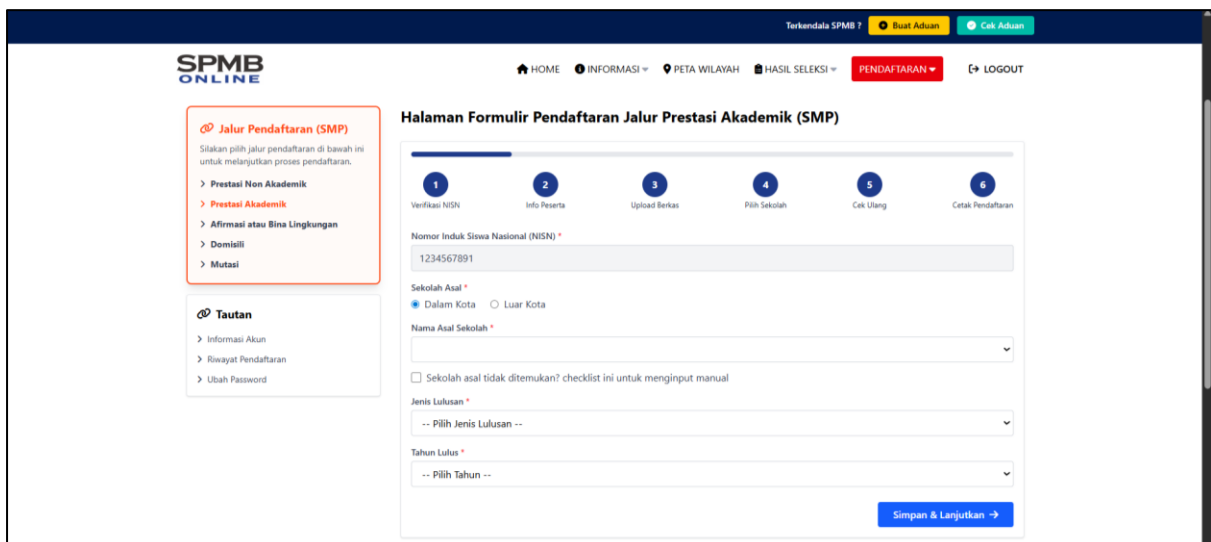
Terkendala SPMB ? Buat Aduan Cek Aduan

SPMB ONLINE

HOME INFORMASI PETA WILAYAH HASIL SELEKSI PENDAFTARAN LOGOUT

Jalur Pendaftaran (SMP)

Silakan pilih jalur pendaftaran di bawah ini untuk melanjutkan proses pendaftaran.

> Prestasi Non Akademik
> Prestasi Akademik
> Afirmasi atau Bina Lingkungan
> Domisili
> Mutasi

Tautan

> Informasi Akun
> Riwayat Pendaftaran
> Ubah Password

Halaman Formulir Pendaftaran Jalur Prestasi Akademik (SMP)

1 Verifikasi NISN
2 Info Peserta
3 Upload Berkas
4 Pilih Sekolah
5 Cek Ulang
6 Cetak Pendaftaran

Nomor Induk Siswa Nasional (NISN) *
1234567891

Sekolah Asal *
Dalam Kota Luar Kota

Nama Asal Sekolah *

Sekolah asal tidak ditemukan? checklist ini untuk menginput manual

Jenis Lulusan *
-- Pilih Jenis Lulusan --

Tahun Lulus *
-- Pilih Tahun --

Simpan & Lanjutkan →